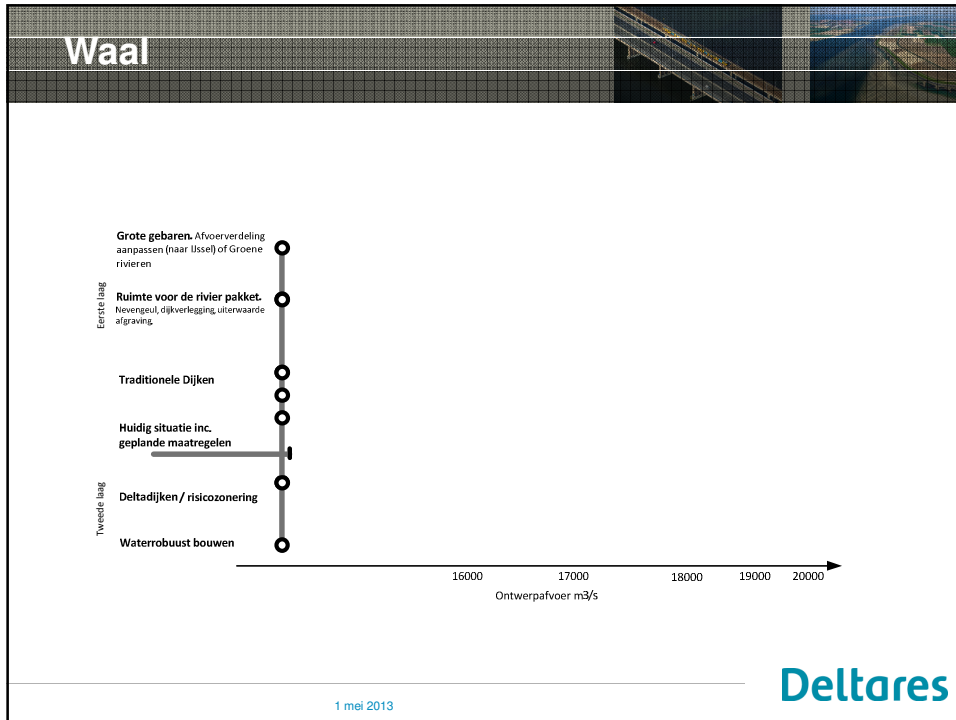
Waal

Grote gebaren. Afvoerverdeling aanpassen (naar IJssel) of Groene rivieren

Eerste laag

Ruimte voor de rivier pakket. Nevengeul, dijkverlegging, uiterwaarde afgraving,

Traditionele Dijken

Huidig situatie inc. geplande maatregelen

Tweede laag

Deltadijken / risicozonering

Waterrobuust bouwen

16000
17000
18000
19000
20000

Ontwerpafvoer m3/s

1 mei 2013

Deltares